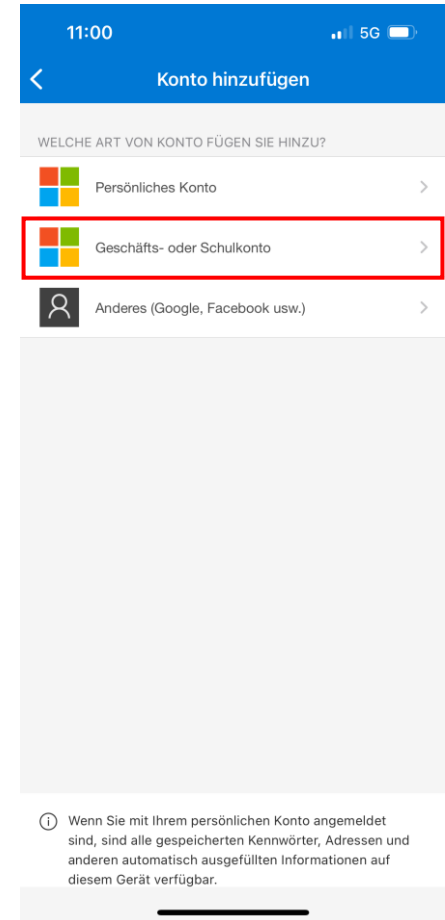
11:00

5G

Konto hinzufügen

WELCHE ART VON KONTO FÜGEN SIE HINZU?

Persönliches Konto

Geschäfts- oder Schulkonto

Anderes (Google, Facebook usw.)

Wenn Sie mit Ihrem persönlichen Konto angemeldet sind, sind alle gespeicherten Kennwörter, Adressen und anderen automatisch ausgefüllten Informationen auf diesem Gerät verfügbar.